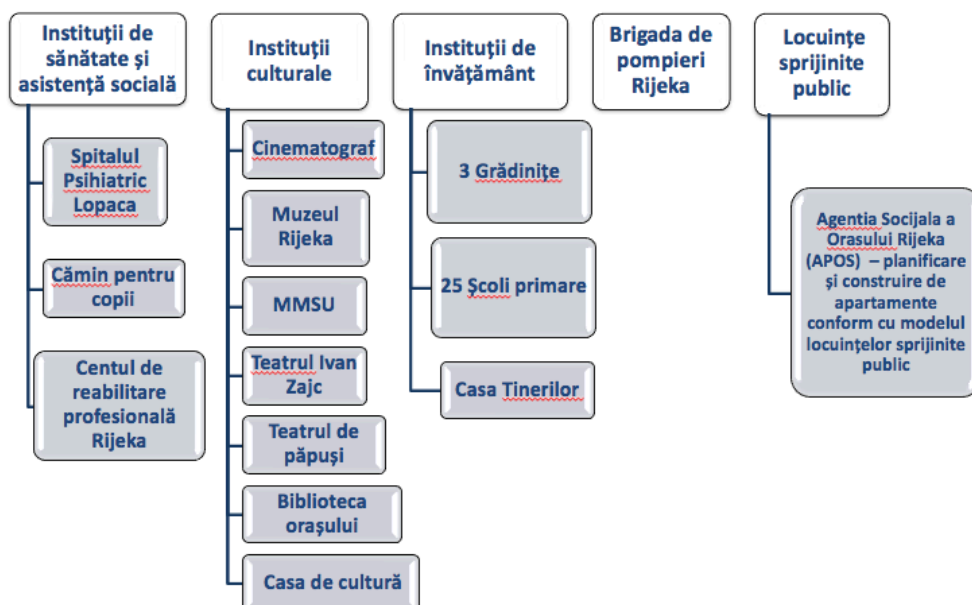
Instituţii de sănătate şi asistenţă socială

Spitalul Psihiatric Lopaca

Cămin pentru copii

Centul de reabilitare profesională Rijeka

Instituţii culturale

Cinematograf

Muzeul Rijeka

MMSU

Teatrul Ivan Zajc

Teatrul de păpuşi

Biblioteca oraşului

Casa de cultură

Instituţii de învăţământ

3 Grădiniţe

25 Şcoli primare

Casa Tinerilor

Brigada de pompieri Rijeka

Locuinţe sprijinite public

Agentia Socijala a Orasului Rijeka (APOS) – planificare şi construire de apartamente conform cu modelul locuinţelor sprijinite public